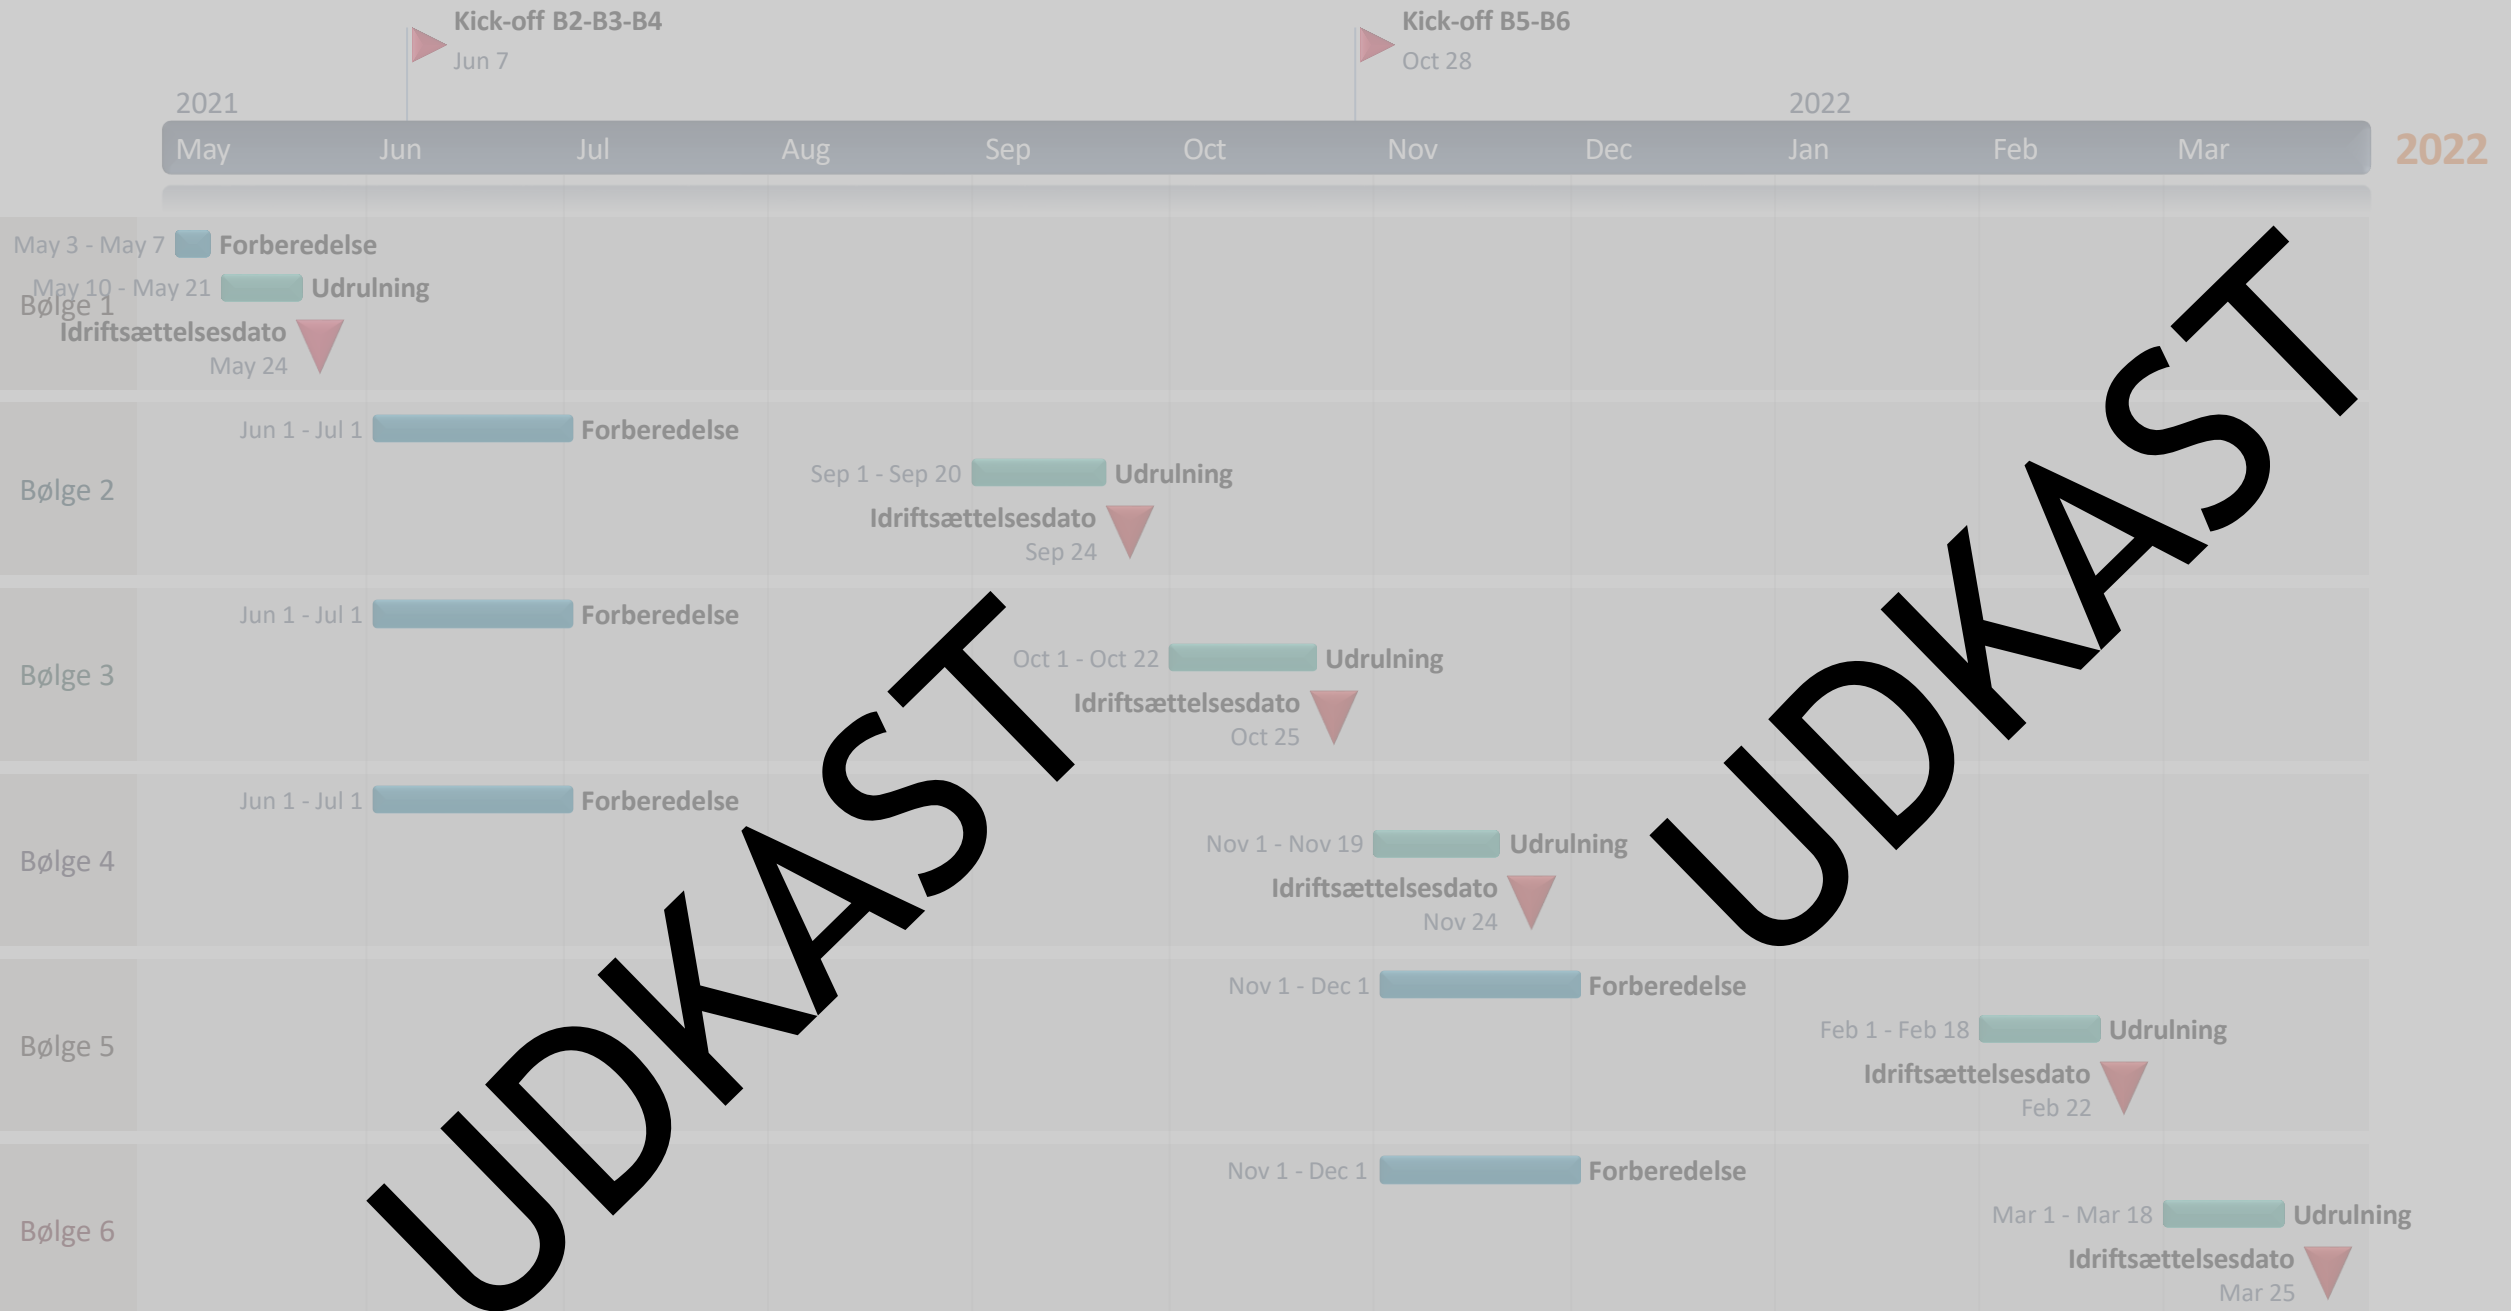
Kick-off B2-B3-B4
Jun 7

Kick-off B5-B6
Oct 28

2021
2022
May Jun Jul Aug Sep Oct Nov Dec Jan Feb Mar
2022

Bølge 1
May 3 - May 7 Forberedelse
May 10 - May 21 Udrulning
Idriftsættelsesdato
May 24

Bølge 2
Jun 1 - Jul 1 Forberedelse
Sep 1 - Sep 20 Udrulning
Idriftsættelsesdato
Sep 24

Bølge 3
Jun 1 - Jul 1 Forberedelse
Oct 1 - Oct 22 Udrulning
Idriftsættelsesdato
Oct 25

Bølge 4
Jun 1 - Jul 1 Forberedelse
Nov 1 - Nov 19 Udrulning
Idriftsættelsesdato
Nov 24

Bølge 5
Nov 1 - Dec 1 Forberedelse
Feb 1 - Feb 18 Udrulning
Idriftsættelsesdato
Feb 22

Bølge 6
Nov 1 - Dec 1 Forberedelse
Mar 1 - Mar 18 Udrulning
Idriftsættelsesdato
Mar 25

UDKAST
UDKAST